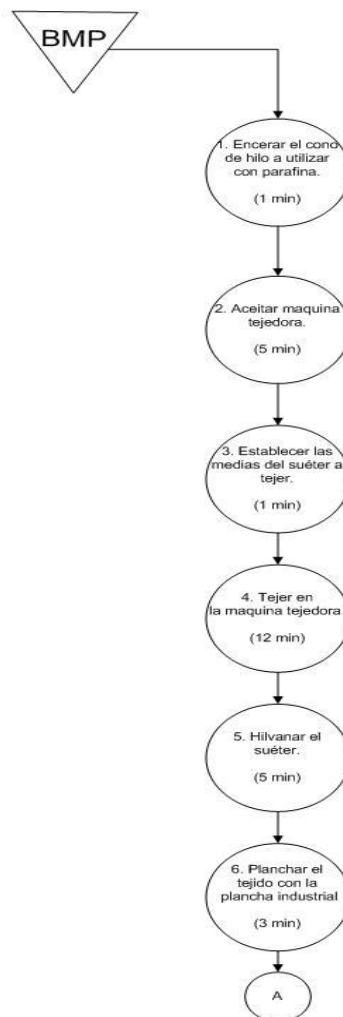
BMP

1. Encerar el cono de hilo a utilizar con parafina.

(1 min)

2. Aceitar maquina tejedora.

(5 min)

3. Establecer las medias del suéter a tejer.

(1 min)

4. Tejer en la maquina tejedora.

(12 min)

5. Hilvanar el suéter.

(5 min)

6. Planchar el tejido con la plancha industrial

(3 min)

A